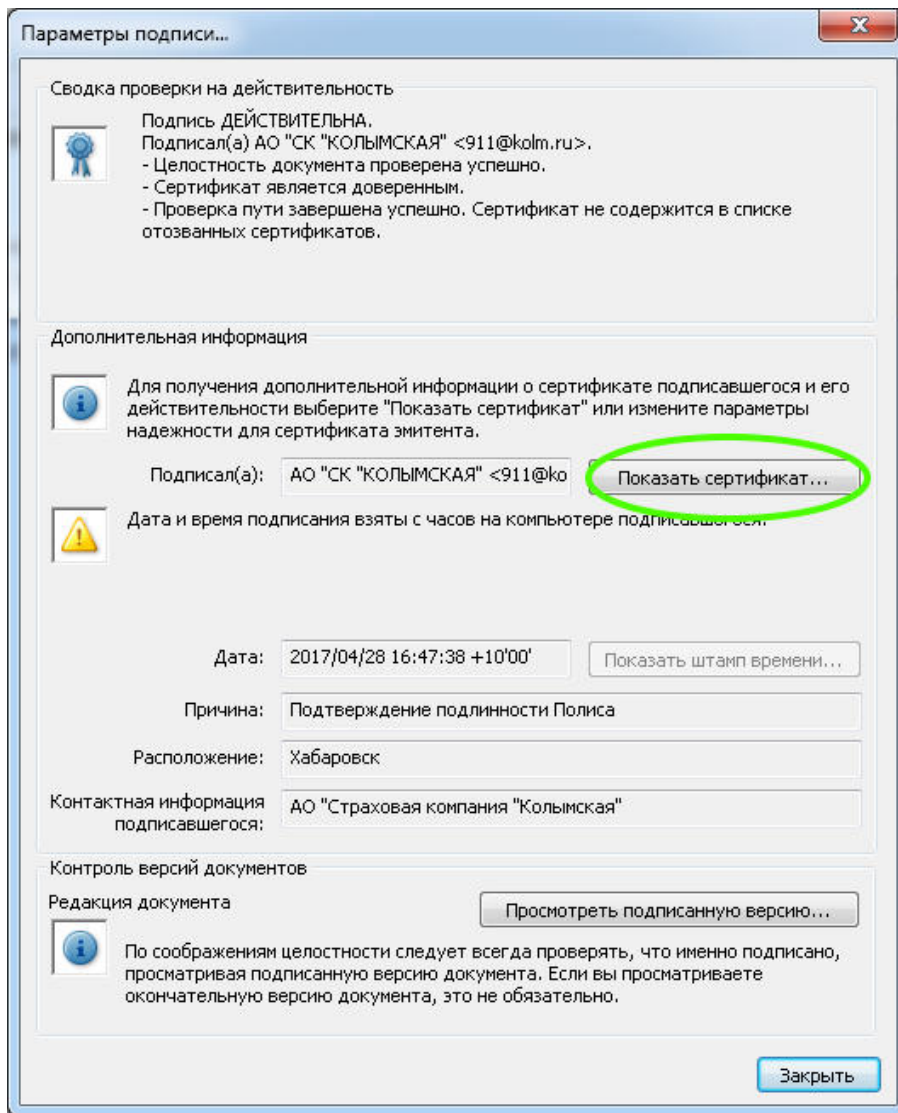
Параметры подписи...

Сводка проверки на действительность

Подпись ДЕЙСТВИТЕЛЬНА.
Подписал(а) АО "СК "КОЛЫМСКАЯ" <911@kolm.ru>.
- Целостность документа проверена успешно.
- Сертификат является доверенным.
- Проверка пути завершена успешно. Сертификат не содержится в списке отозванных сертификатов.

Дополнительная информация

Для получения дополнительной информации о сертификате подписавшегося и его действительности выберите "Показать сертификат" или измените параметры надежности для сертификата эмитента.

Подписал(а): АО "СК "КОЛЫМСКАЯ" <911@ko

Показать сертификат...

Дата и время подписания взяты с часов на компьютере подписавшегося.

Дата: 2017/04/28 16:47:38 +10'00'

Показать штамп времени...

Причина: Подтверждение подлинности Полиса

Расположение: Хабаровск

Контактная информация подписавшегося: АО "Страховая компания "Колымская"

Контроль версий документов

Редакция документа

Просмотреть подписанную версию...

По соображениям целостности следует всегда проверять, что именно подписано, просматривая подписанную версию документа. Если вы просматриваете окончательную версию документа, это не обязательно.

Закрыть